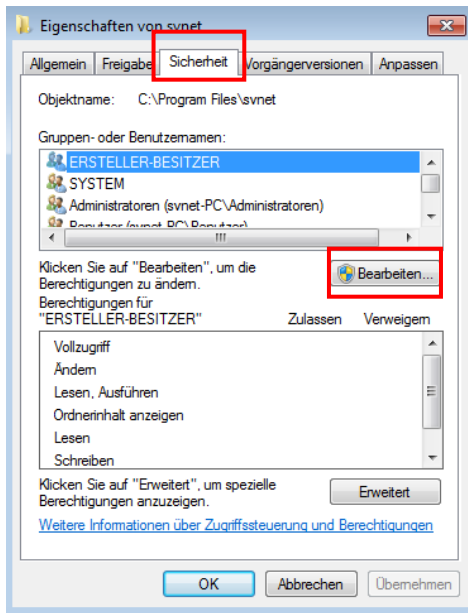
Eigenschaften von svnet

Allgemein | Freigabe | Sicherheit | Vorgängerversionen | Anpassen

Objektname: C:\Program Files\svnet

Gruppen- oder Benutzernamen:

ERSTELLER-BESITZER
SYSTEM
Administratoren (svnet-PC\Administratoren)
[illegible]

Klicken Sie auf "Bearbeiten", um die Berechtigungen zu ändern.

Bearbeiten...

Berechtigungen für "ERSTELLER-BESITZER"

Zulassen Verweigern

Vollzugriff
Ändern
Lesen, Ausführen
Ordnerinhalt anzeigen
Lesen
Schreiben

Klicken Sie auf "Erweitert", um spezielle Berechtigungen anzuzeigen.

Erweitert

Weitere Informationen über Zugriffssteuerung und Berechtigungen

OK Abbrechen Übernehmen